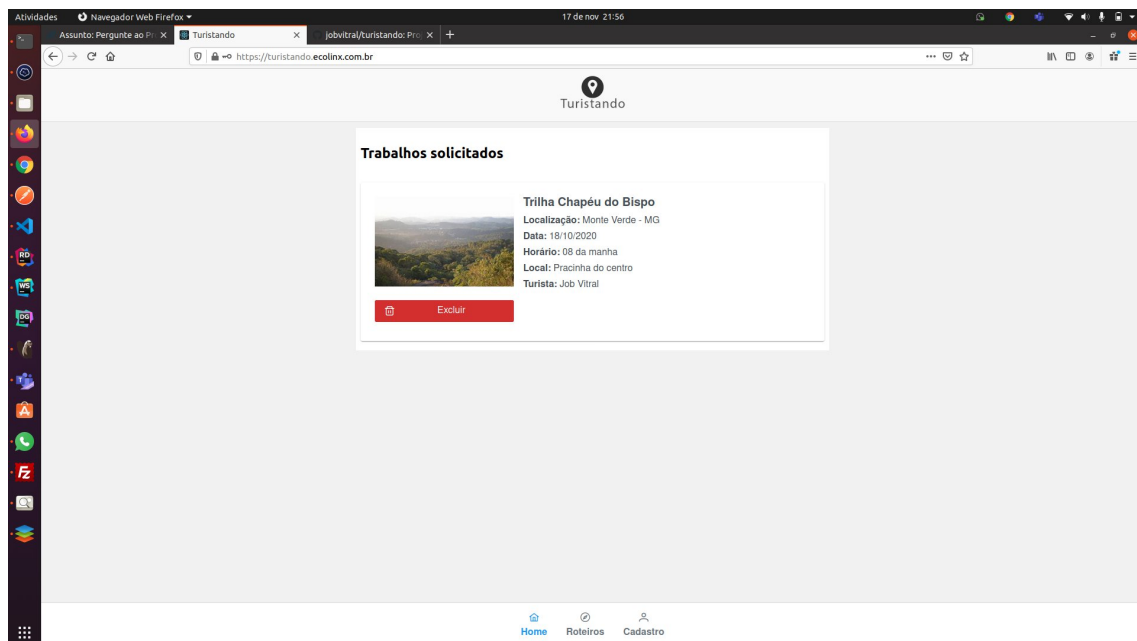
Atividades Navegador Web Firefox ▾ 17 de nov 21:56

Assunto: Pergunte ao Pr × Turistando × jobvitral/turistando: Pro × +

https://turistando.ecolinx.com.br

Turistando

Trabalhos solicitados

Trilha Chapéu do Bispo

**Localização:** Monte Verde - MG

**Data:** 18/10/2020

**Horário:** 08 da manha

**Local:** Pracinha do centro

**Turista:** Job Vitral

Excluir

Home Roteiros Cadastro